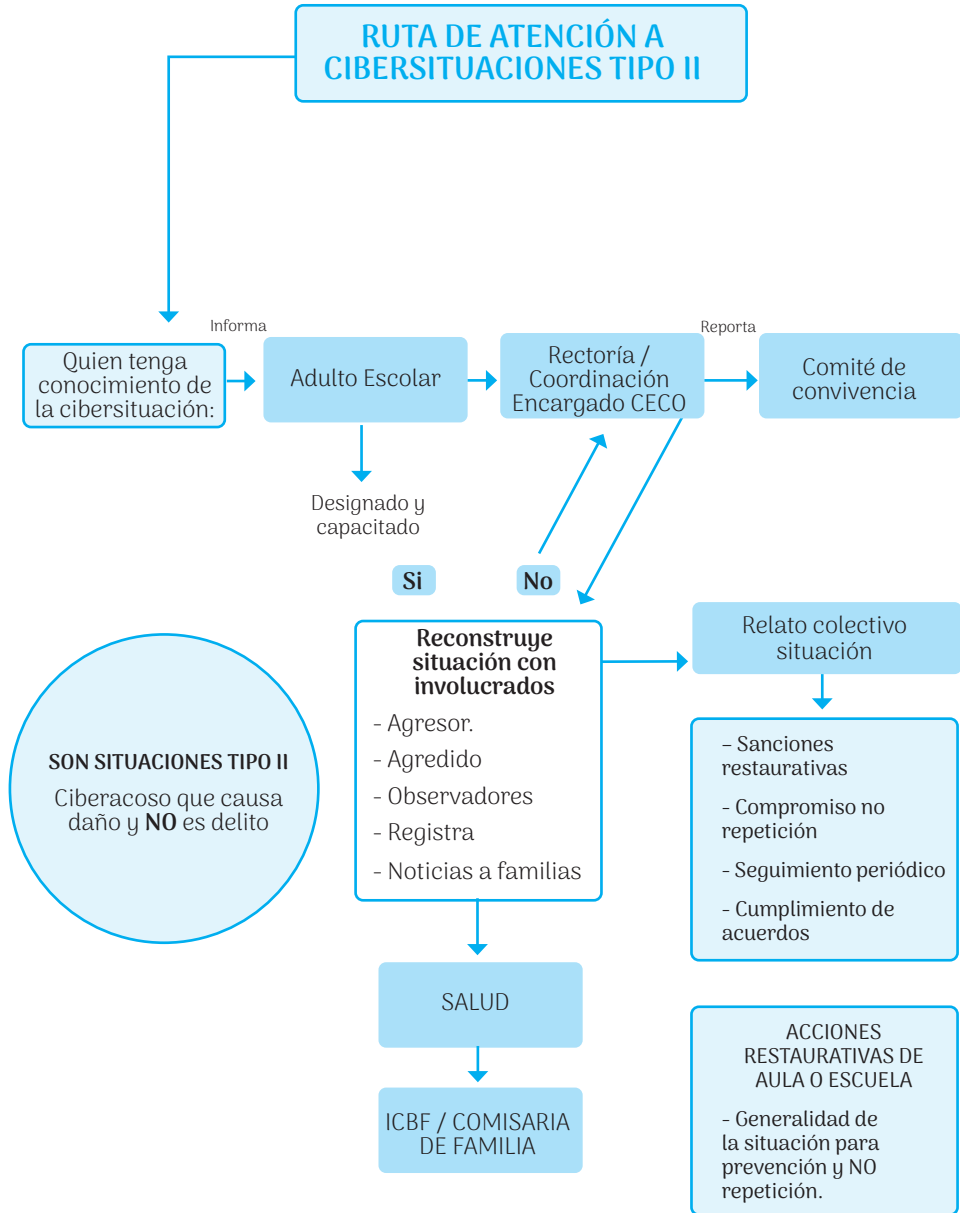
RUTA DE ATENCIÓN A CIBERSITUACIONES TIPO II

Informa

Reporta

Quien tenga conocimiento de la cibersituación:

Adulto Escolar

Rectoría / Coordinación Encargado CECO

Comité de convivencia

Designado y capacitado

Si

No

Reconstruye situación con involucrados

- Agresor.
- Agredido
- Observadores
- Registra
- Noticias a familias

Relato colectivo situación

- Sanciones restaurativas
- Compromiso no repetición
- Seguimiento periódico
- Cumplimiento de acuerdos

SON SITUACIONES TIPO II

Ciberacoso que causa daño y NO es delito

SALUD

ICBF / COMISARIA DE FAMILIA

ACCIONES RESTAURATIVAS DE AULA O ESCUELA

- Generalidad de la situación para prevención y NO repetición.